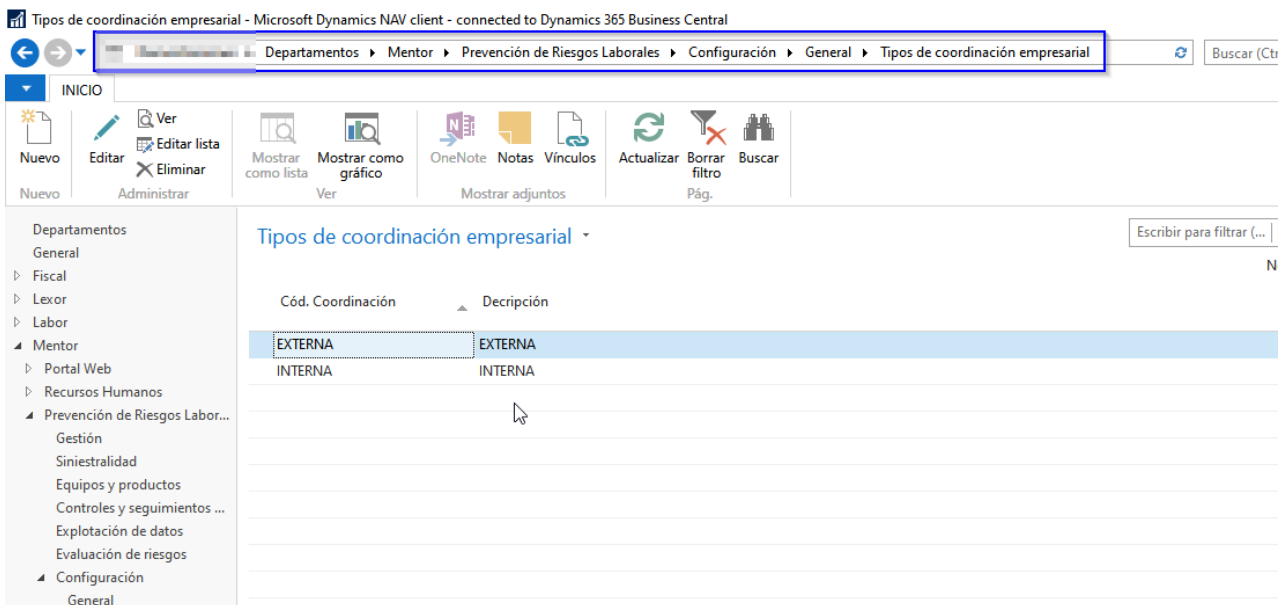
Tipos de coordinación empresarial - Microsoft Dynamics NAV client - connected to Dynamics 365 Business Central

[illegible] ▸ Departamentos ▸ Mentor ▸ Prevención de Riesgos Laborales ▸ Configuración ▸ General ▸ Tipos de coordinación empresarial

Buscar (Ctr

INICIO

Nuevo
Nuevo

Editar
Ver
Editar lista
Eliminar
Administrar

Mostrar como lista
Mostrar como gráfico
Ver

OneNote
Notas
Vínculos
Mostrar adjuntos

Actualizar
Borrar filtro
Buscar
Pág.

Departamentos
General
Fiscal
Lexor
Labor
Mentor
Portal Web
Recursos Humanos
Prevención de Riesgos Labor...
Gestión
Siniestralidad
Equipos y productos
Controles y seguimientos ...
Explotación de datos
Evaluación de riesgos
Configuración
General

Tipos de coordinación empresarial

Escribir para filtrar (...

N

| Cód. Coordinación | Decripción |
|---|---|
| EXTERNA | EXTERNA |
| INTERNA | INTERNA |